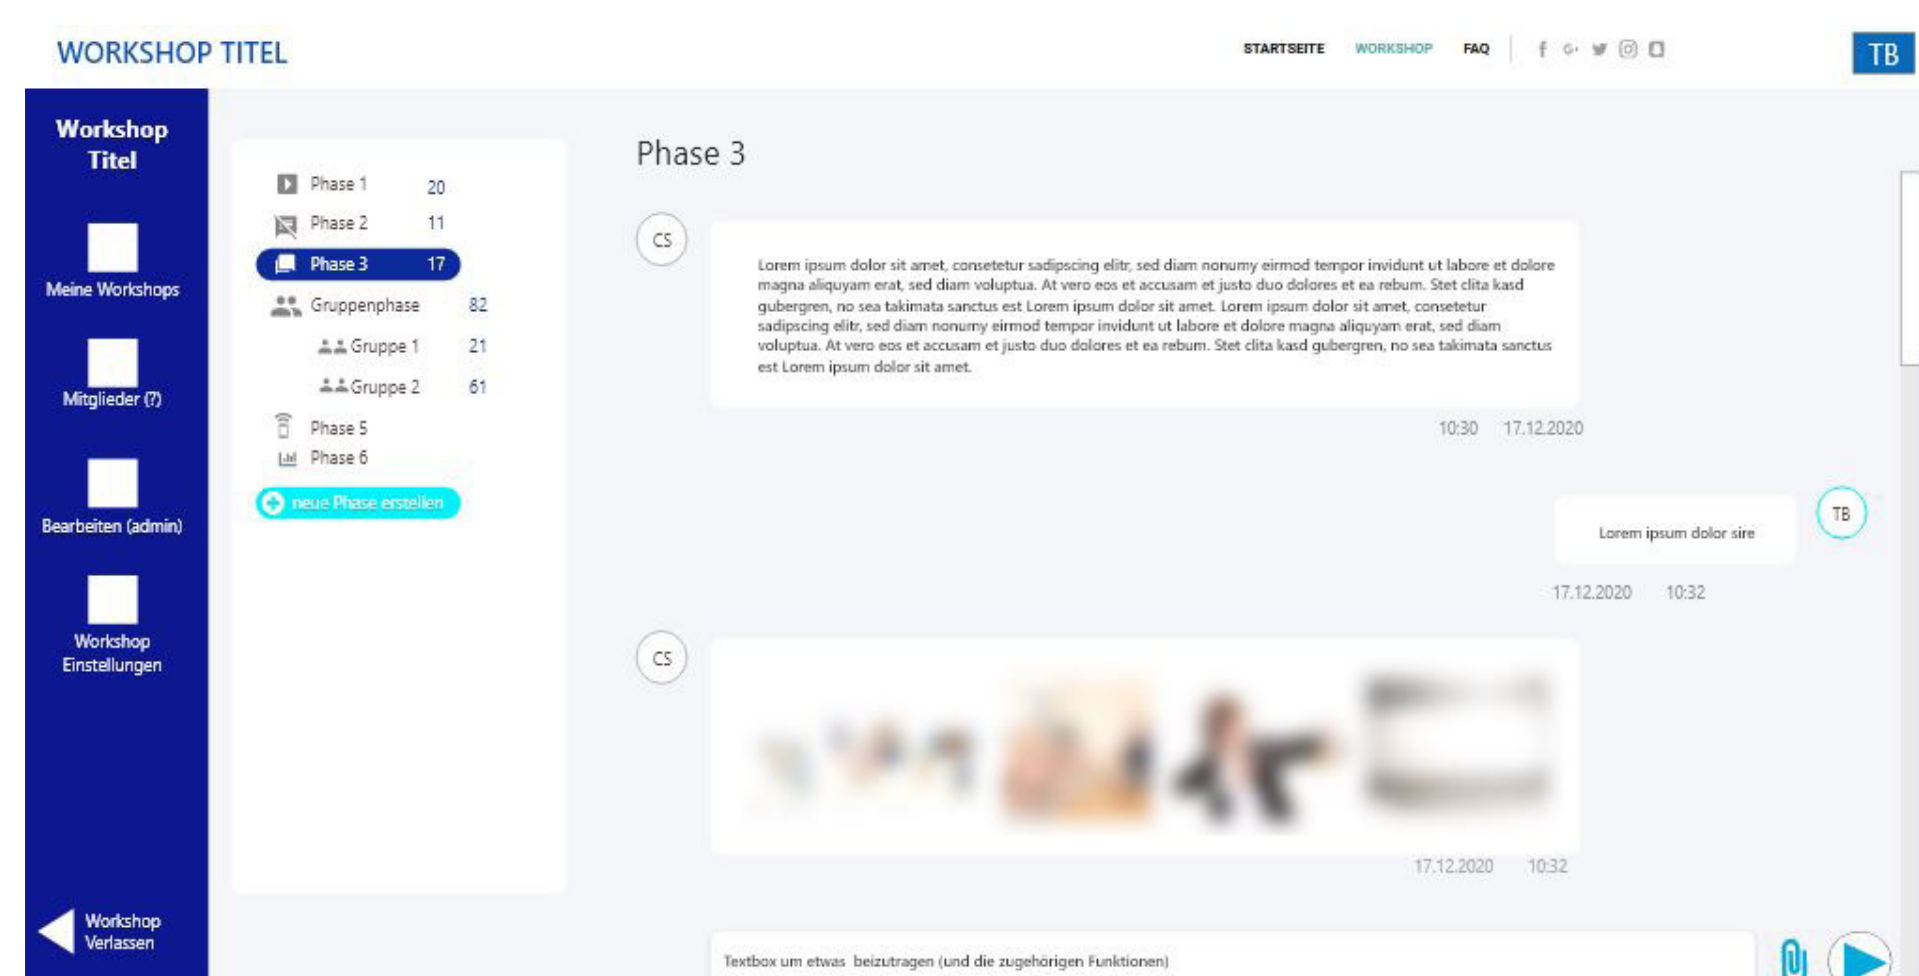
WORKSHOP TITEL

STARTSEITE WORKSHOP FAQ

TB

Workshop Titel

Meine Workshops

Mitglieder (?)

Bearbeiten (admin)

Workshop Einstellungen

Workshop Verlassen

Phase 1 20
Phase 2 11
Phase 3 17
Gruppenphase 82
Gruppe 1 21
Gruppe 2 61
Phase 5
Phase 6

neue Phase erstellen

Phase 3

CS

Lorem ipsum dolor sit amet, consetetur sadipscing elitr, sed diam nonumy eirmod tempor invidunt ut labore et dolore magna aliquyam erat, sed diam voluptua. At vero eos et accusam et justo duo dolores et ea rebum. Stet clita kasd gubergren, no sea takimata sanctus est Lorem ipsum dolor sit amet. Lorem ipsum dolor sit amet, consetetur sadipscing elitr, sed diam nonumy eirmod tempor invidunt ut labore et dolore magna aliquyam erat, sed diam voluptua. At vero eos et accusam et justo duo dolores et ea rebum. Stet clita kasd gubergren, no sea takimata sanctus est Lorem ipsum dolor sit amet.

10:30 17.12.2020

Lorem ipsum dolor sire

TB

17.12.2020 10:32

CS

17.12.2020 10:32

Textbox um etwas beizutragen (und die zugehörigen Funktionen)